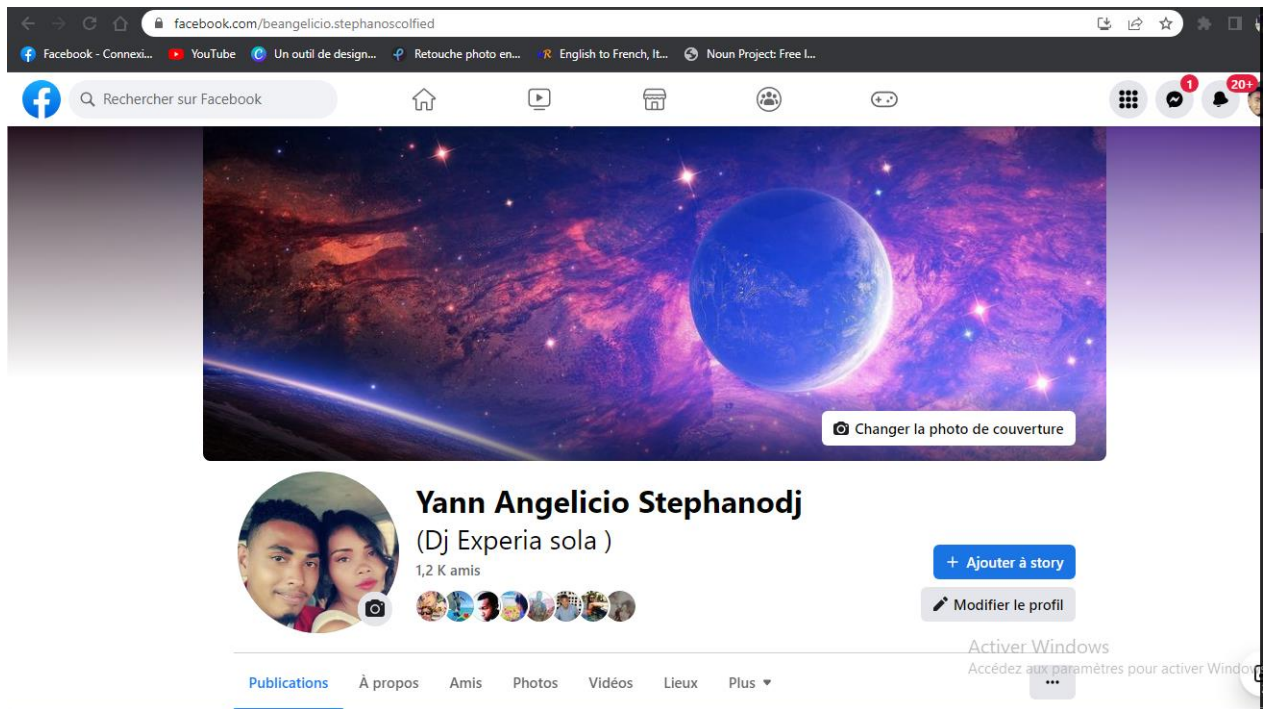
facebook.com/beangelicio.stephanoscolfied

Facebook - Connexi... YouTube Un outil de design... Retouche photo en... English to French, It... Noun Project: Free I...

Rechercher sur Facebook

1 20+

Changer la photo de couverture

Yann Angelicio Stephanodj
(Dj Experia sola )
1,2 K amis

+ Ajouter à story
Modifier le profil

Activer Windows
Accédez aux paramètres pour activer Windo

Publications À propos Amis Photos Vidéos Lieux Plus ▾
...